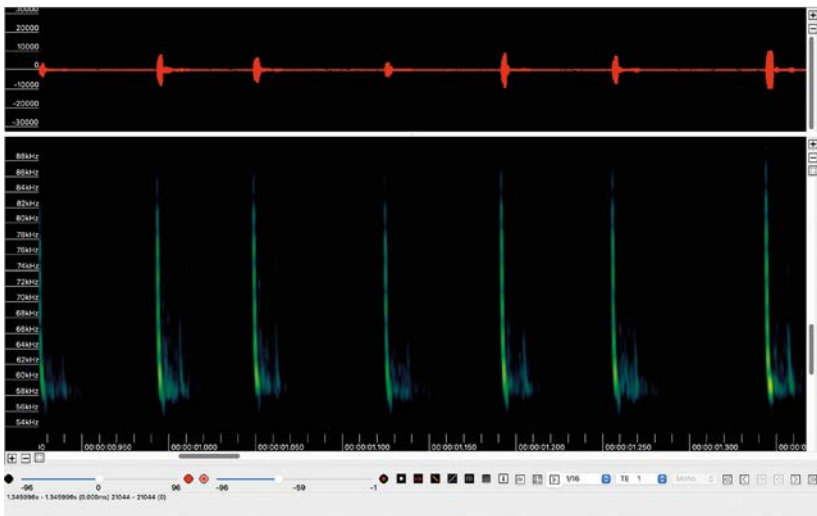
30000
20000
10000
0
-10000
-20000
-30000

88kHz
86kHz
84kHz
82kHz
80kHz
78kHz
76kHz
74kHz
72kHz
70kHz
68kHz
66kHz
64kHz
62kHz
60kHz
58kHz
56kHz
54kHz

10 00:00:00.950 00:00:01.000 00:00:01.050 00:00:01.100 00:00:01.150 00:00:01.200 00:00:01.250 00:00:01.300 00:00:0

-96 0 96 -96 -59 -1

1/16 TE 1 Mono

1.345996s - 1.345996s (0.000ms) 21044 - 21044 (0)